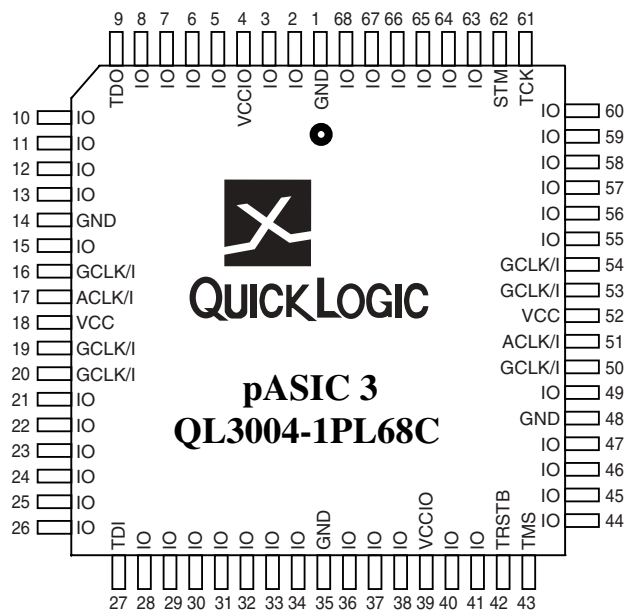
9 8 7 6 5 4 3 2 1 68 67 66 65 64 63 62 61

TDO IO IO IO IO VCCIO IO IO GND IO IO IO IO IO IO STM TCK

10 IO
11 IO
12 IO
13 IO
14 GND
15 IO
16 GCLK/I
17 ACLK/I
18 VCC
19 GCLK/I
20 GCLK/I
21 IO
22 IO
23 IO
24 IO
25 IO
26 IO

IO 60
IO 59
IO 58
IO 57
IO 56
IO 55
GCLK/I 54
GCLK/I 53
VCC 52
ACLK/I 51
GCLK/I 50
IO 49
GND 48
IO 47
IO 46
IO 45
IO 44

QUICKLOGIC

pASIC 3
QL3004-1PL68C

TDI IO IO IO IO IO IO IO GND IO IO IO VCCIO IO IO TRSTB TMS

27 28 29 30 31 32 33 34 35 36 37 38 39 40 41 42 43